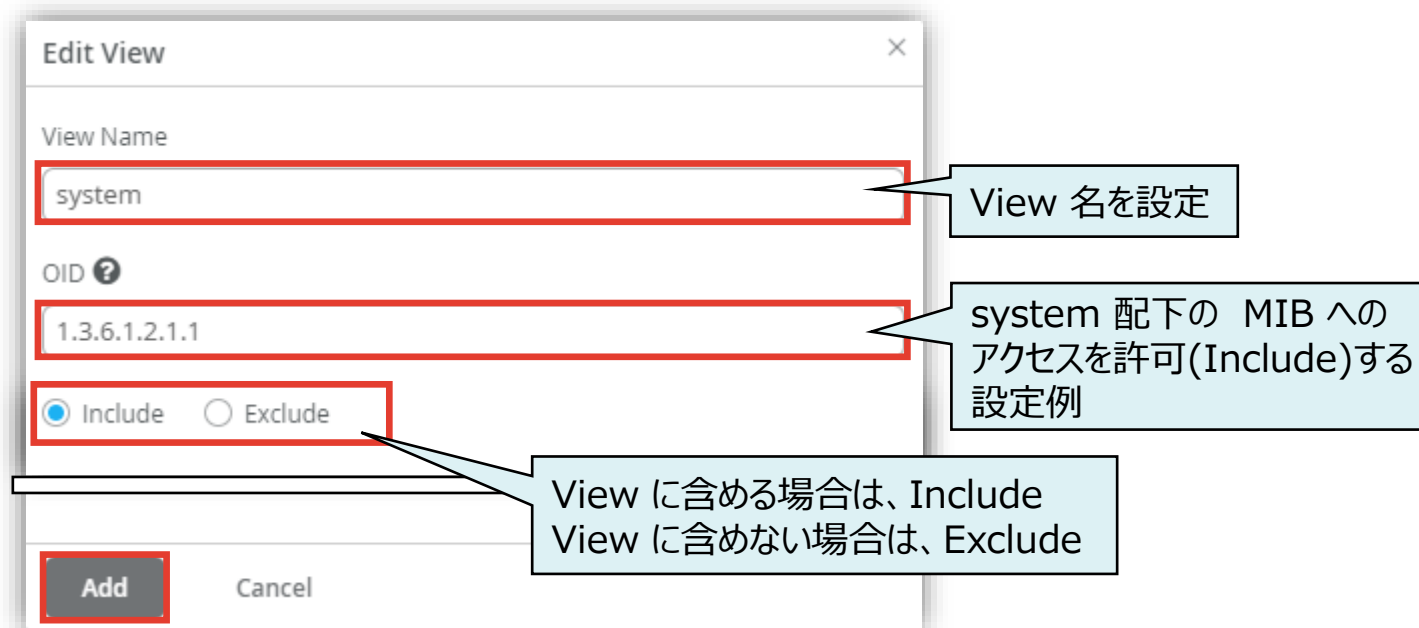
Edit View
×

View Name

system

View 名を設定

OID

1.3.6.1.2.1.1

system 配下の MIB への アクセスを許可(Include)する 設定例

Include Exclude

View に含める場合は、Include
View に含めない場合は、Exclude

Add Cancel